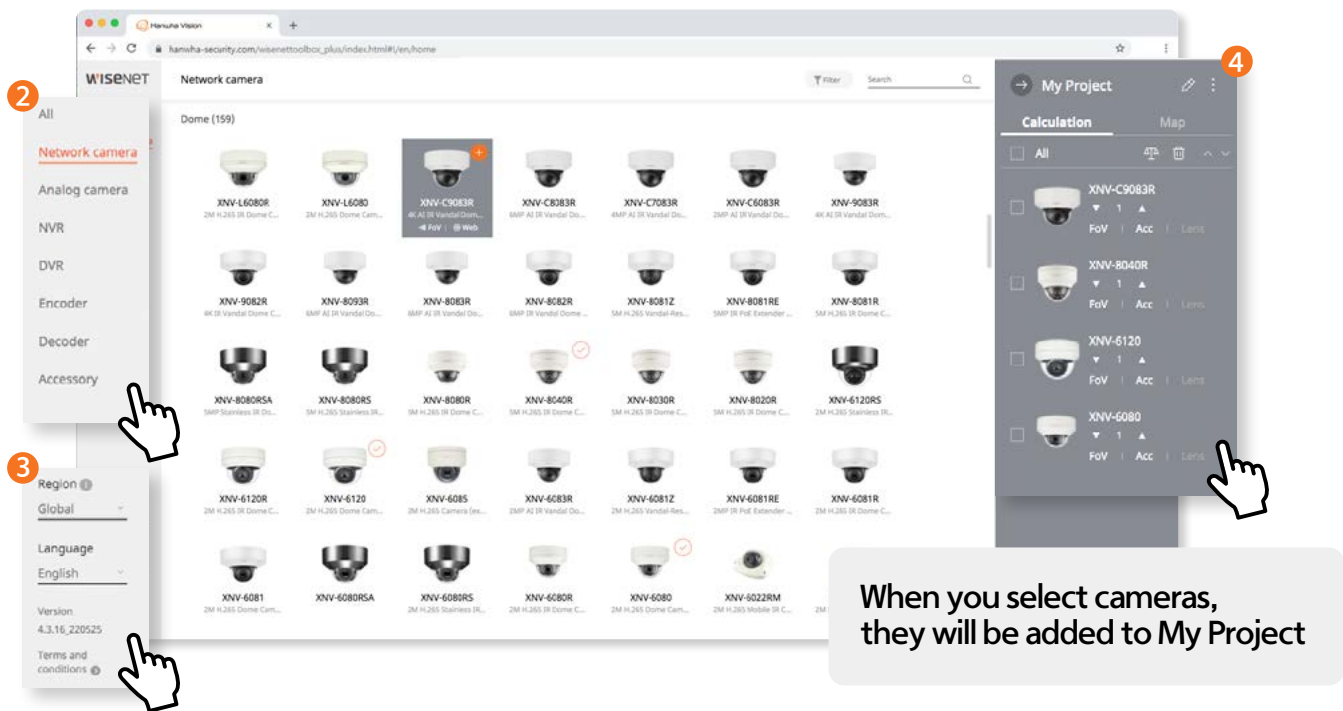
Hanwha Vision
hanwha-security.com/wisenettoolbox_plus/index.html#/en/home

WISENET
Network camera
Filter
Search

2
All
Network camera
Analog camera
NVR
DVR
Encoder
Decoder
Accessory

Dome (159)

XNV-L6080R
2M H.265 IR Dome Ca...
XNV-L6080
2M H.265 Dome Cam...
XNV-C9083R
4K AI IR Vandal Dom...
FoV | Web
XNV-C8083R
6MP AI IR Vandal Do...
XNV-C7083R
4MP AI IR Vandal Do...
XNV-C6083R
2MP AI IR Vandal Do...
XNV-9083R
4K AI IR Vandal Dom...

XNV-9082R
4K IR Vandal Dome C...
XNV-8093R
6MP AI Vandal Do...
XNV-8083R
6MP AI IR Vandal Do...
XNV-8082R
6MP IR Vandal Dome ...
XNV-8081Z
5M H.265 Vandal-Res...
XNV-8081RE
5MP IR PoE Extender ...
XNV-8081R
5M H.265 IR Dome C...

XNV-8080RSA
5MP Stainless IR Do...
XNV-8080RS
5M H.265 Stainless IR...
XNV-8080R
5M H.265 IR Dome C...
XNV-8040R
5M H.265 IR Dome C...
XNV-8030R
5M H.265 IR Dome C...
XNV-8020R
5M H.265 IR Dome C...
XNV-6120RS
2M H.265 Stainless IR...

XNV-6120R
2M H.265 IR Dome C...
XNV-6120
2M H.265 Dome Cam...
XNV-6085
2M H.265 Camera (ex...
XNV-6083R
2MP AI IR Vandal Do...
XNV-6081Z
2M H.265 Vandal-Res...
XNV-6081RE
2MP IR PoE Extender ...
XNV-6081R
2M H.265 IR Dome C...

XNV-6081
2M H.265 Dome Cam...
XNV-6080RSA
XNV-6080RS
2M H.265 Stainless IR...
XNV-6080R
2M H.265 IR Dome C...
XNV-6080
2M H.265 Dome Cam...
XNV-6022RM
2M H.265 Mobile IR C...

3
Region
Global
Language
English
Version
4.3.16_220525
Terms and conditions

4
My Project
Calculation
Map
All
XNV-C9083R
1
FoV | Acc | Lens
XNV-8040R
1
FoV | Acc | Lens
XNV-6120
1
FoV | Acc | Lens
XNV-6080
1
FoV | Acc | Lens

When you select cameras, they will be added to My Project